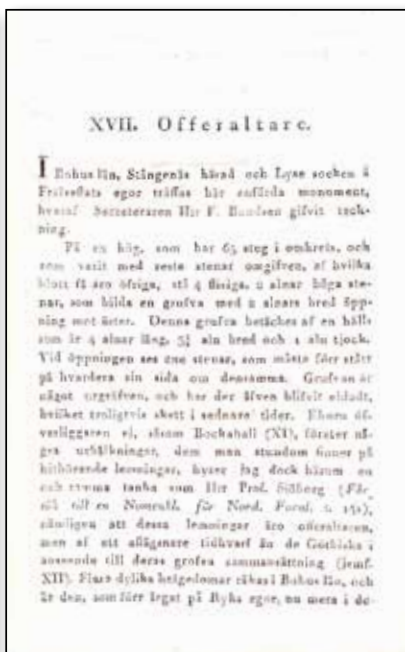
XVII. Offeraltare.

I Bohuslän, Stångenäs härad och Lyse socken å Fröleröds egor träffas här anförda monument, hvaraf Secreteraren Hr F. Brandsen gifvit teckning.

På en hög, som har 65 steg i omkrets, och som varit med resta stenar omgifven, af hvilka blott 12 äro öfriga, stå 4 flisiga, 2 alnar höga stenar, som bilda en grafva med 2 alnars bred öppning mot öster. Denna grafva betäckes af en häll som är 4 alnar lång, 3½ aln bred och 1 aln tjock. Vid öppningen ses ene stenar, som måste förr stått på hvardera sin sida om densamma. Grafvan är något urgräfven, och har der äfven blifvit ebladt, hvilket troligtvis skett i sednare tider. Ehuru författaren ej, såsom Bochaball (XI), förater några utbildningar, dem man stundom finner på hithörande lemningar, hyser jag dock härom en och annan tanke som Hr Prof. Sjöborg (Försök till en Nomenkl. för Nord. Fornl. s. 151), nämligen att dessa lemningar äro offeraltaren, men ej att afläggnare tidkvarf än de Göthiska; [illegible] till deras grafva sammansättning (jemf. XII). Flera dylika hedgedomar räknas i Bohuslän, och är den, som förr legat på Ryks egor, nu mera i de-